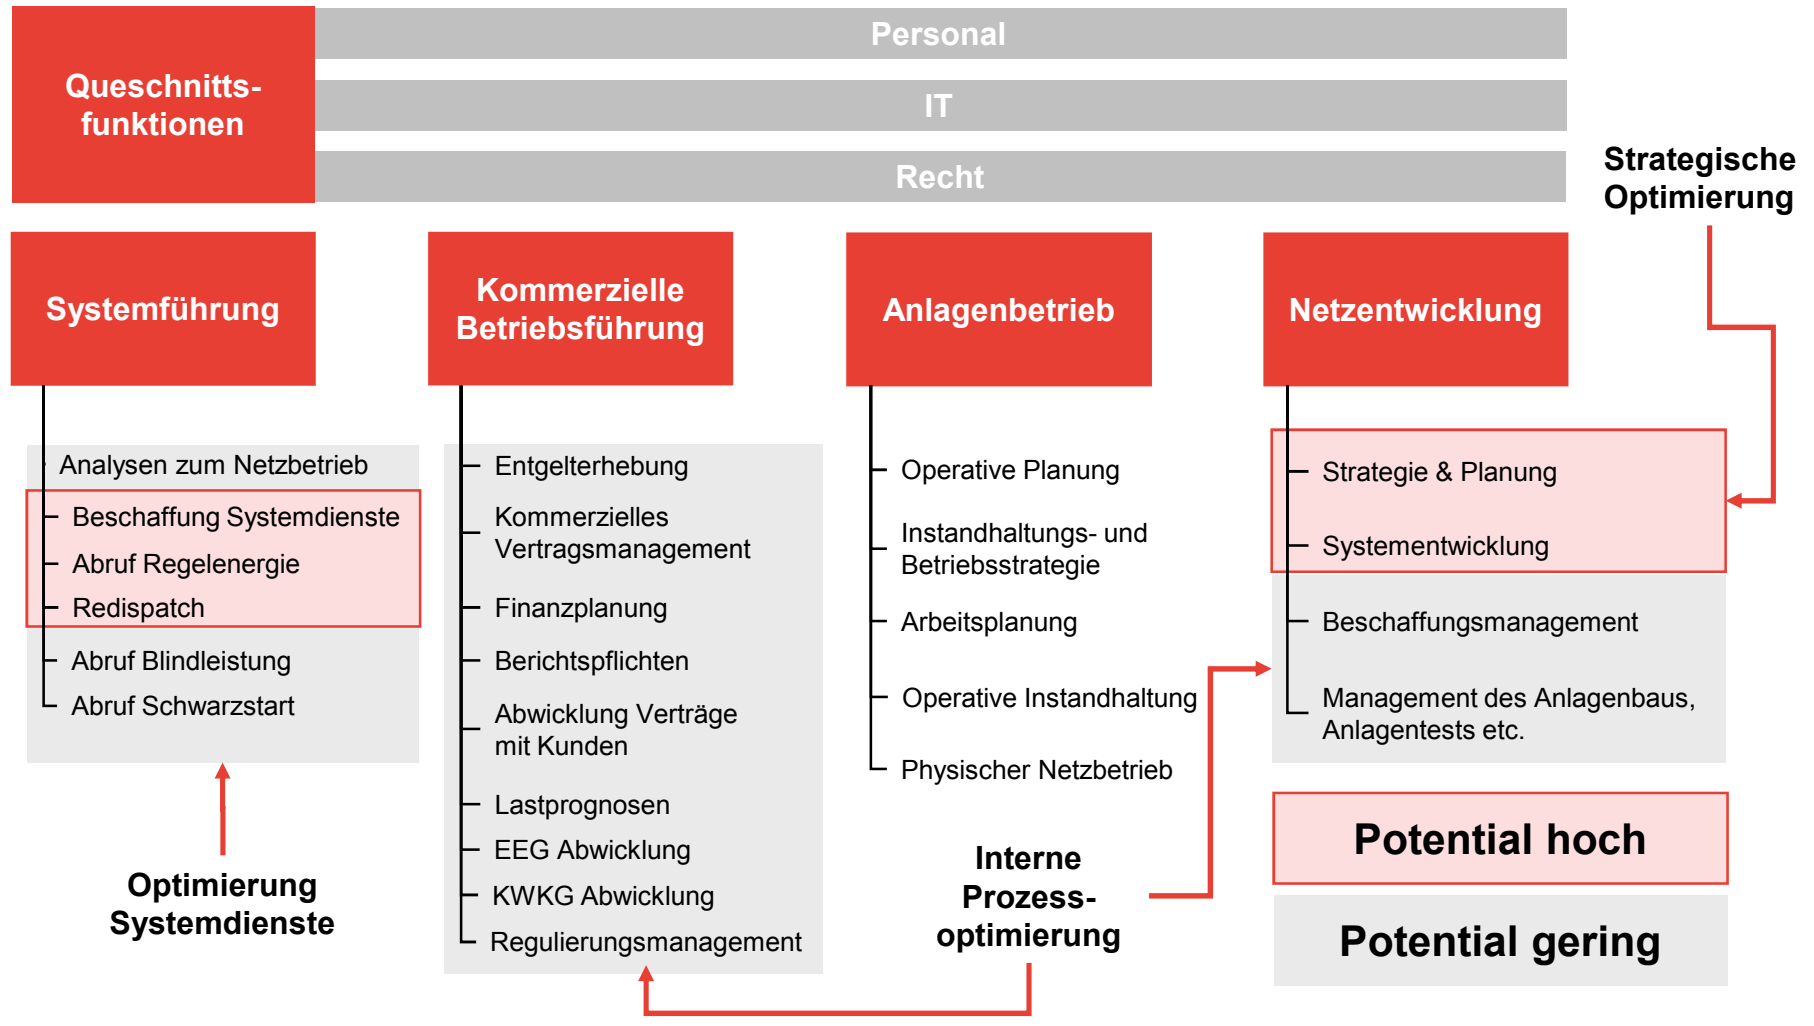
Queschnitts-funktionen

Personal

IT

Recht

Strategische Optimierung

Systemführung

Analysen zum Netzbetrieb

Beschaffung Systemdienste

Abruf Regelenergie

Redispatch

Abruf Blindleistung

Abruf Schwarzstart

Optimierung Systemdienste

Kommerzielle Betriebsführung

Entgelterhebung

Kommerzielles Vertragsmanagement

Finanzplanung

Berichtspflichten

Abwicklung Verträge mit Kunden

Lastprognosen

EEG Abwicklung

KWKG Abwicklung

Regulierungsmanagement

Anlagenbetrieb

Operative Planung

Instandhaltungs- und Betriebsstrategie

Arbeitsplanung

Operative Instandhaltung

Physischer Netzbetrieb

Interne Prozess-optimierung

Netzentwicklung

Strategie & Planung

Systementwicklung

Beschaffungsmanagement

Management des Anlagenbaus, Anlagentests etc.

Potential hoch

Potential gering